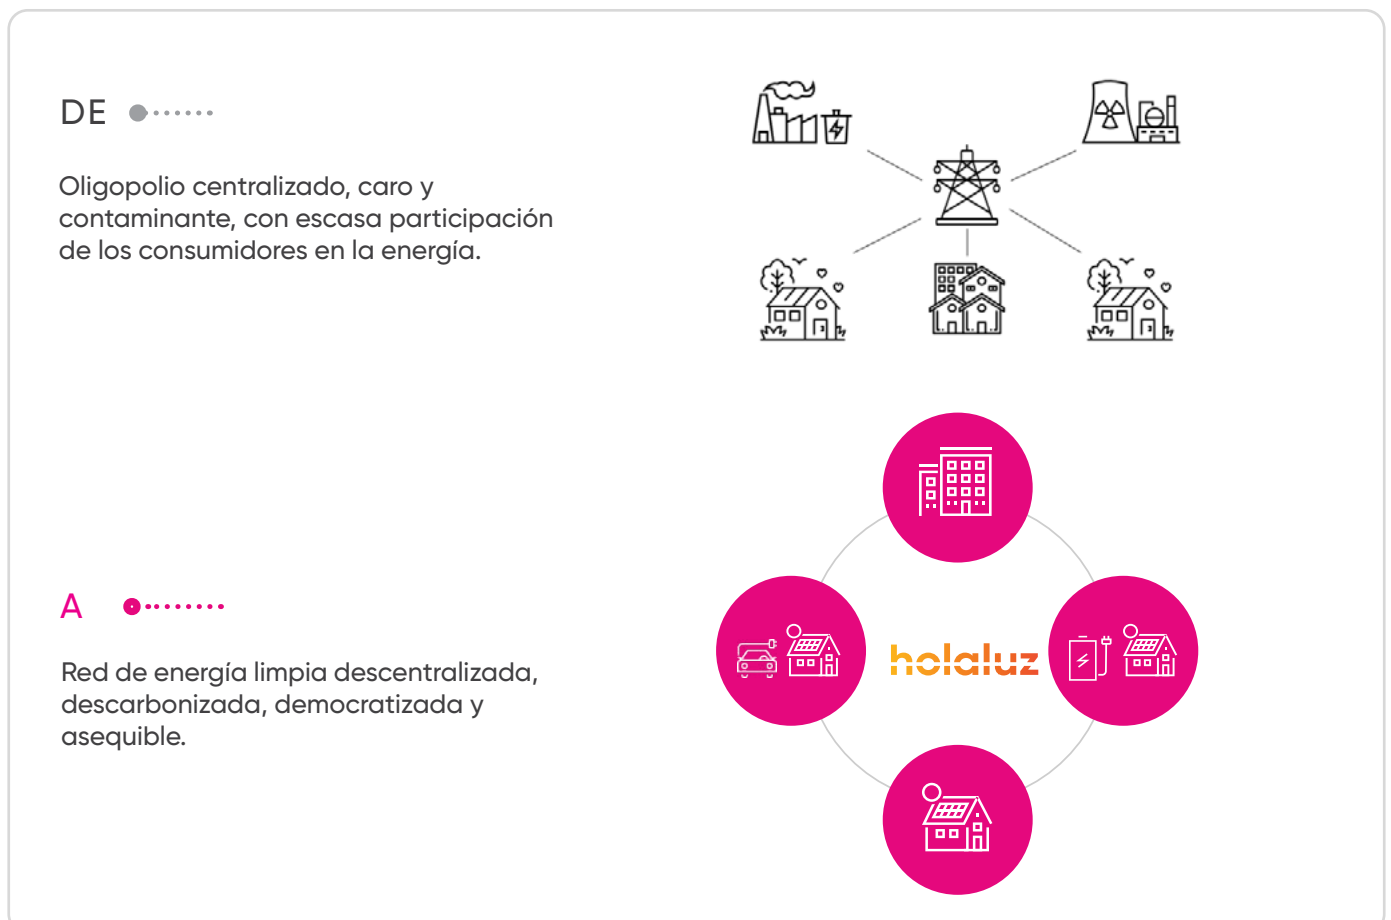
DE

Oligopolio centralizado, caro y contaminante, con escasa participación de los consumidores en la energía.

A

Red de energía limpia descentralizada, descarbonizada, democratizada y asequible.

holaluz